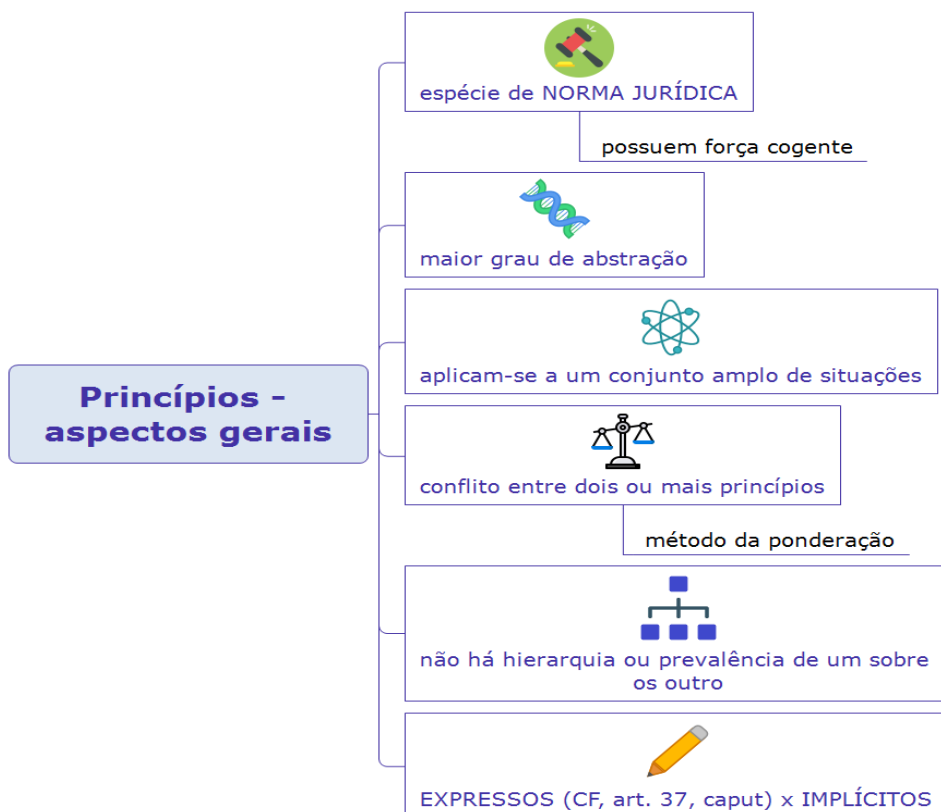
Princípios - aspectos gerais

espécie de NORMA JURÍDICA

possuem força cogente

maior grau de abstração

aplicam-se a um conjunto amplo de situações

conflito entre dois ou mais princípios

método da ponderação

não há hierarquia ou prevalência de um sobre os outro

EXPRESSOS (CF, art. 37, caput) x IMPLÍCITOS